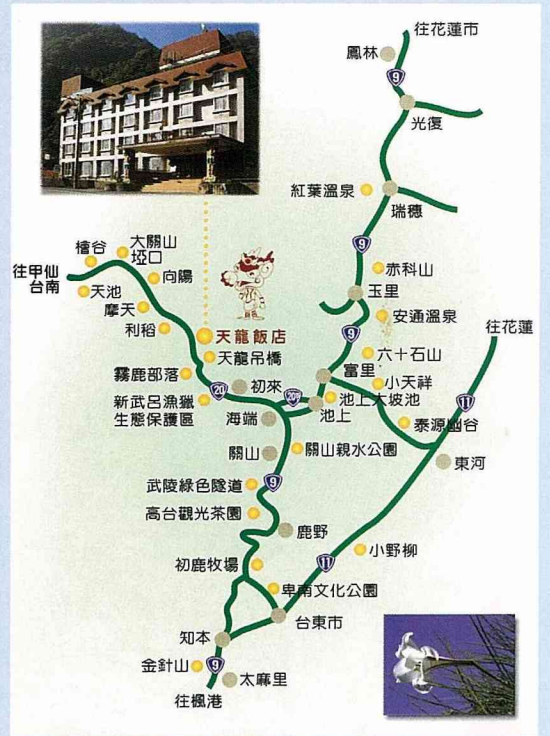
往花蓮市
鳳林
9
光復
紅葉溫泉
瑞穗
9
赤科山
玉里
安通溫泉
9
往花蓮
六十石山
富里
小天祥
池上大坡池
11
泰源幽谷
東河
檜谷
大關山埡口
往甲仙台南
向陽
天池
摩天
利稻
天龍飯店
天龍吊橋
霧鹿部落
20
初來
20
新武呂漁獵生態保護區
海端
池上
關山
關山親水公園
武陵綠色隧道
9
高台觀光茶園
鹿野
初鹿牧場
11
小野柳
卑南文化公園
台東市
知本
金針山
9
太麻里
往楓港